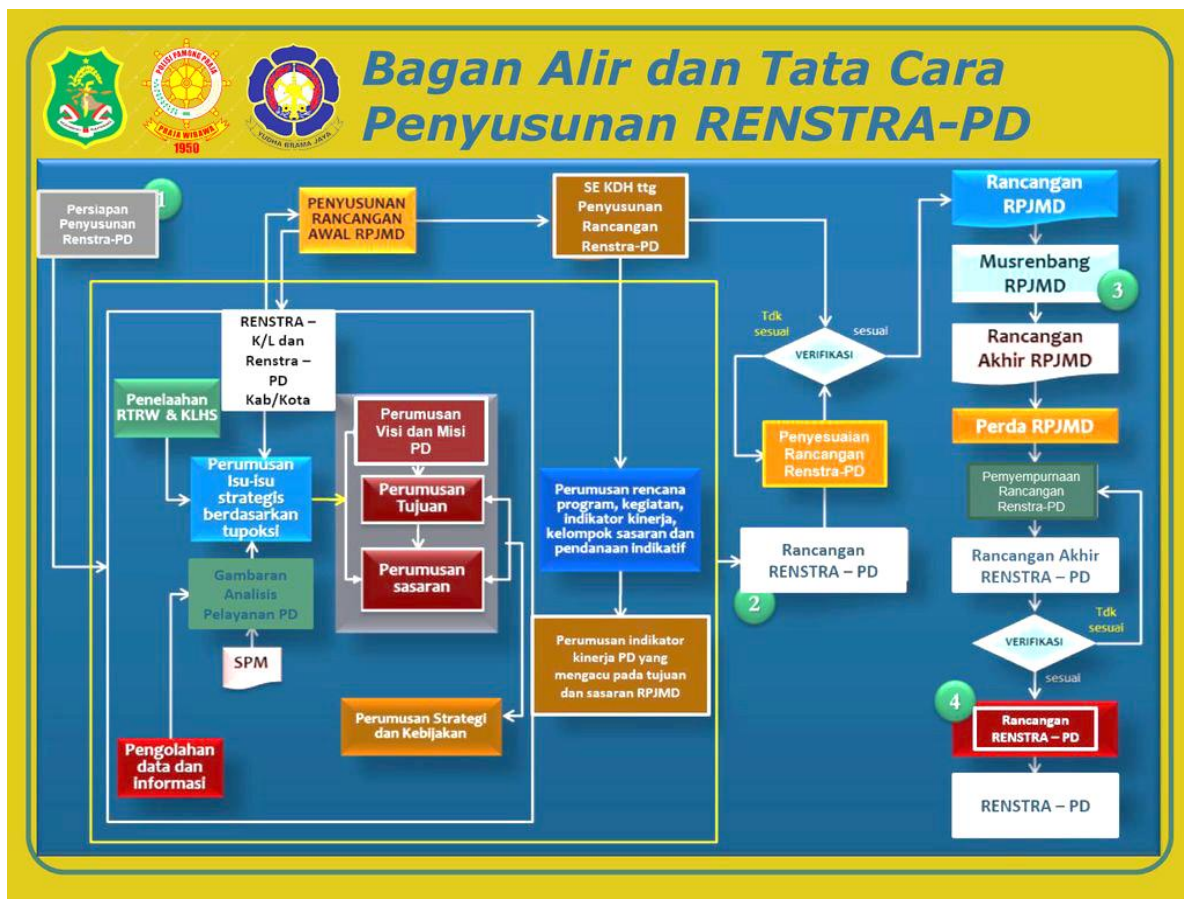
POLISI PAMONG PRAJA
PRAJA WIBAWA
1950
YUDHA BRAMA JAYA

Bagan Alir dan Tata Cara Penyusunan RENSTRA-PD

1
Persiapan Penyusunan Renstra-PD

PENYUSUNAN RANCANGAN AWAL RPJMD

SE KDH ttg Penyusunan Rancangan Renstra-PD

Rancangan RPJMD

Musrenbang RPJMD
3

Rancangan Akhir RPJMD

RENSTRA – K/L dan Renstra – PD Kab/Kota

Penelaahan RTRW & KLHS

Perumusan Isu-isu strategis berdasarkan tupoksi

Gambaran Analisis Pelayanan PD

SPM

Pengolahan data dan informasi

Perumusan Visi dan Misi PD

Perumusan Tujuan

Perumusan sasaran

Perumusan Strategi dan Kebijakan

Perumusan rencana program, kegiatan, indikator kinerja, kelompok sasaran dan pendanaan Indikatif

Perumusan indikator kinerja PD yang mengacu pada tujuan dan sasaran RPJMD

Tdk sesuai
sesuai
VERIFIKASI

Penyesuaian Rancangan Renstra-PD

Rancangan RENSTRA – PD
2

Perda RPJMD

Pemyempurnaan Rancangan Renstra-PD

Rancangan Akhir RENSTRA – PD

Tdk sesuai
VERIFIKASI
sesuai

4
Rancangan RENSTRA – PD

RENSTRA – PD